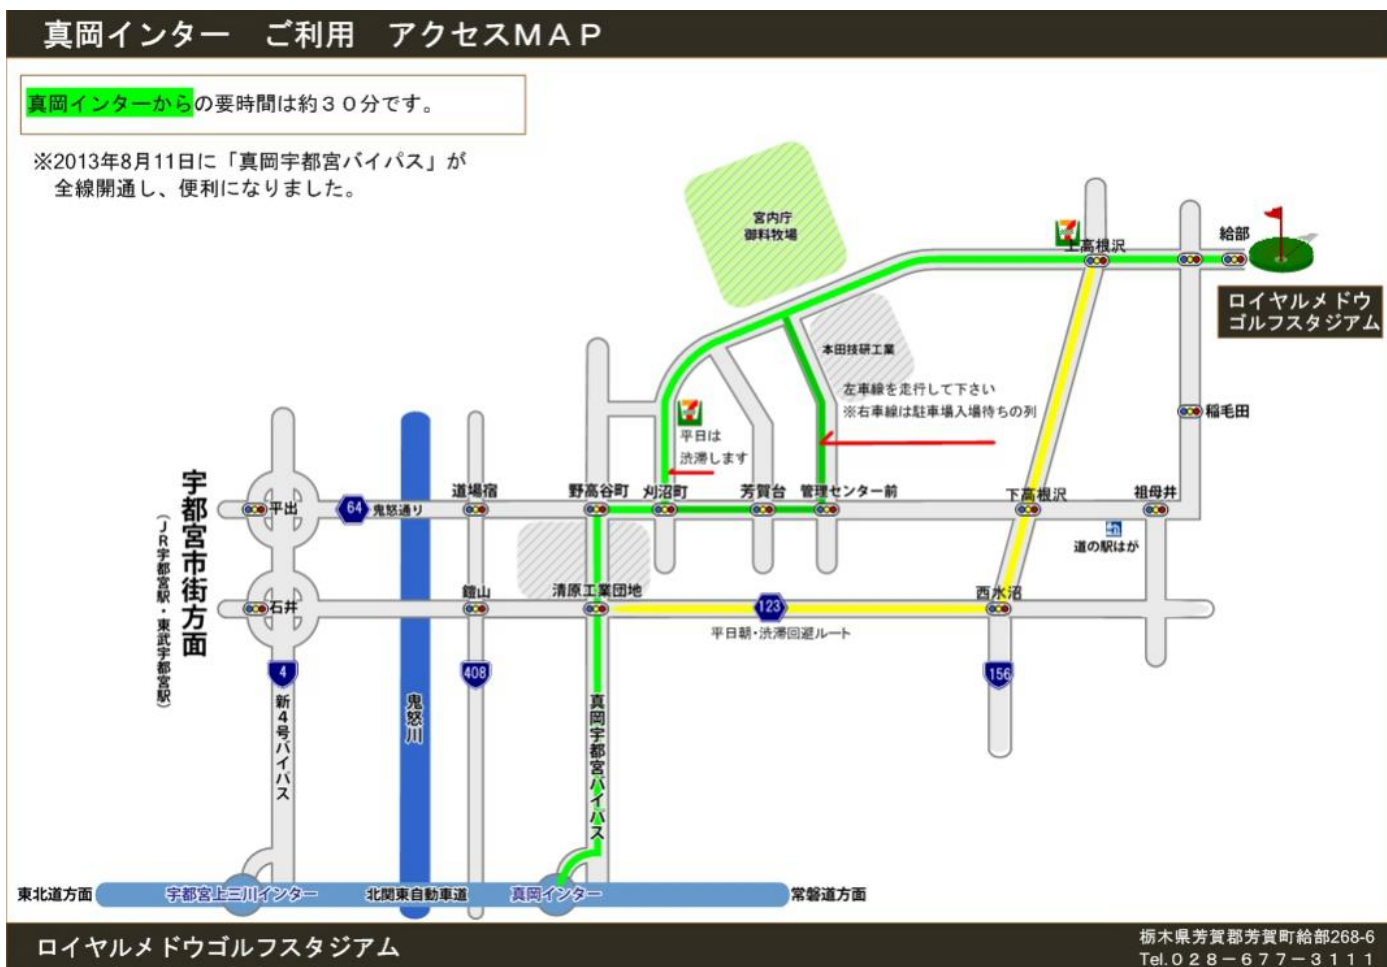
真岡インター　ご利用　アクセスMAP

真岡インターからの要時間は約３０分です。

※2013年8月11日に「真岡宇都宮バイパス」が全線開通し、便利になりました。

宮内庁
御料牧場

上高根沢

給部

ロイヤルメドウ
ゴルフスタジアム

本田技研工業

左車線を走行して下さい
※右車線は駐車場入場待ちの列

稲毛田

平日は
渋滞します

宇都宮市街方面
（JR宇都宮駅・東武宇都宮駅）

平出

64 鬼怒通り

道場宿

野高谷町

刈沼町

芳賀台

管理センター前

下高根沢

祖母井

道の駅はが

石井

鐺山

清原工業団地

123

平日朝・渋滞回避ルート

西水沼

4

新4号バイパス

408

鬼怒川

真岡宇都宮バイパス

156

東北道方面

宇都宮上三川インター

北関東自動車道

真岡インター

常磐道方面

ロイヤルメドウゴルフスタジアム

栃木県芳賀郡芳賀町給部268-6
Tel.０２８－６７７－３１１１